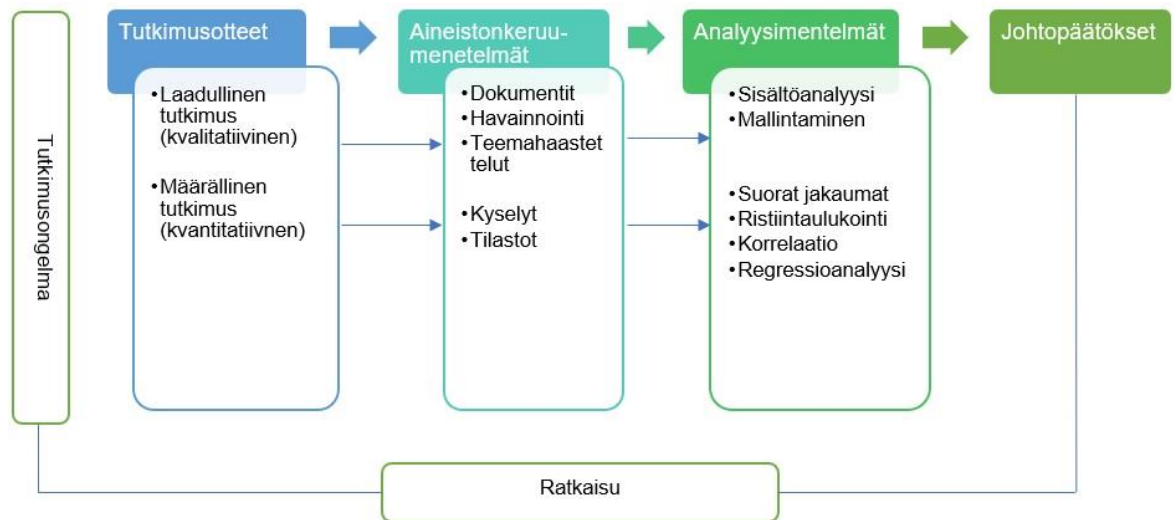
Tutkimusongelma

Tutkimusotteet

•Laadullinen tutkimus (kvalitatiivinen)

•Määrällinen tutkimus (kvantitatiivnen)

Aineistonkeruumenetelmät

•Dokumentit
•Havainnointi
•Teemahaastetelut

•Kyselyt
•Tilastot

Analyysimentelmät

•Sisältöanalyysi
•Mallintaminen

•Suorat jakaumat
•Ristiintaulukointi
•Korrelaatio
•Regressioanalyysi

Johtopäätökset

Ratkaisu